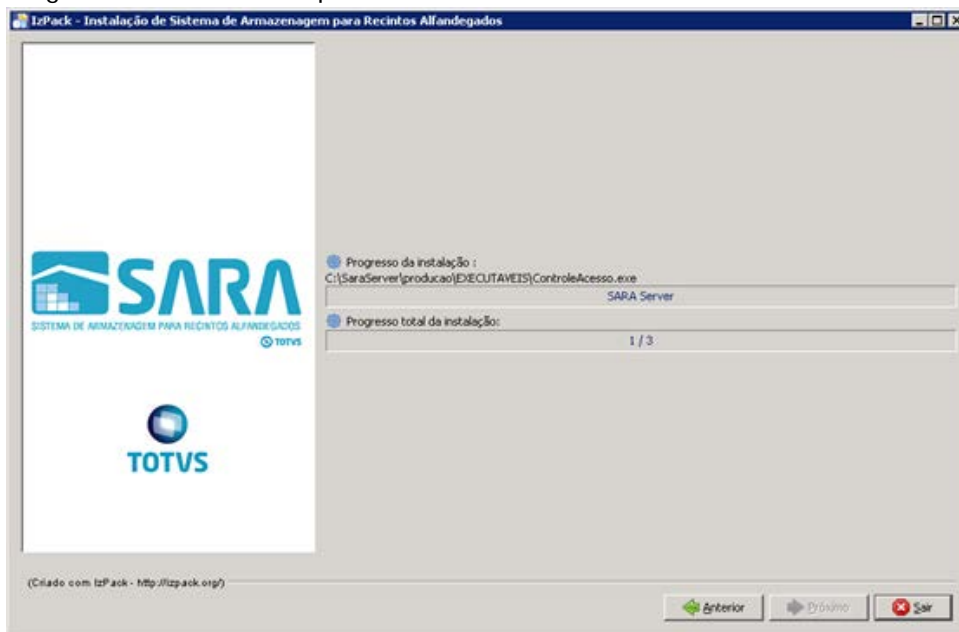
IzPack - Instalação de Sistema de Armazenagem para Recintos Alfandegados

SARA
SISTEMA DE ARMAZENAGEM PARA RECINTOS ALFANDEGADOS
TOTVS

TOTVS

Progresso da instalação :
C:\SaraServer\producao\EXECUTAVEIS\ControleAcesso.exe
SARA Server
Progresso total da instalação:
1 / 3

(Criado com IzPack - http://izpack.org/)

Anterior
Próximo
Sair